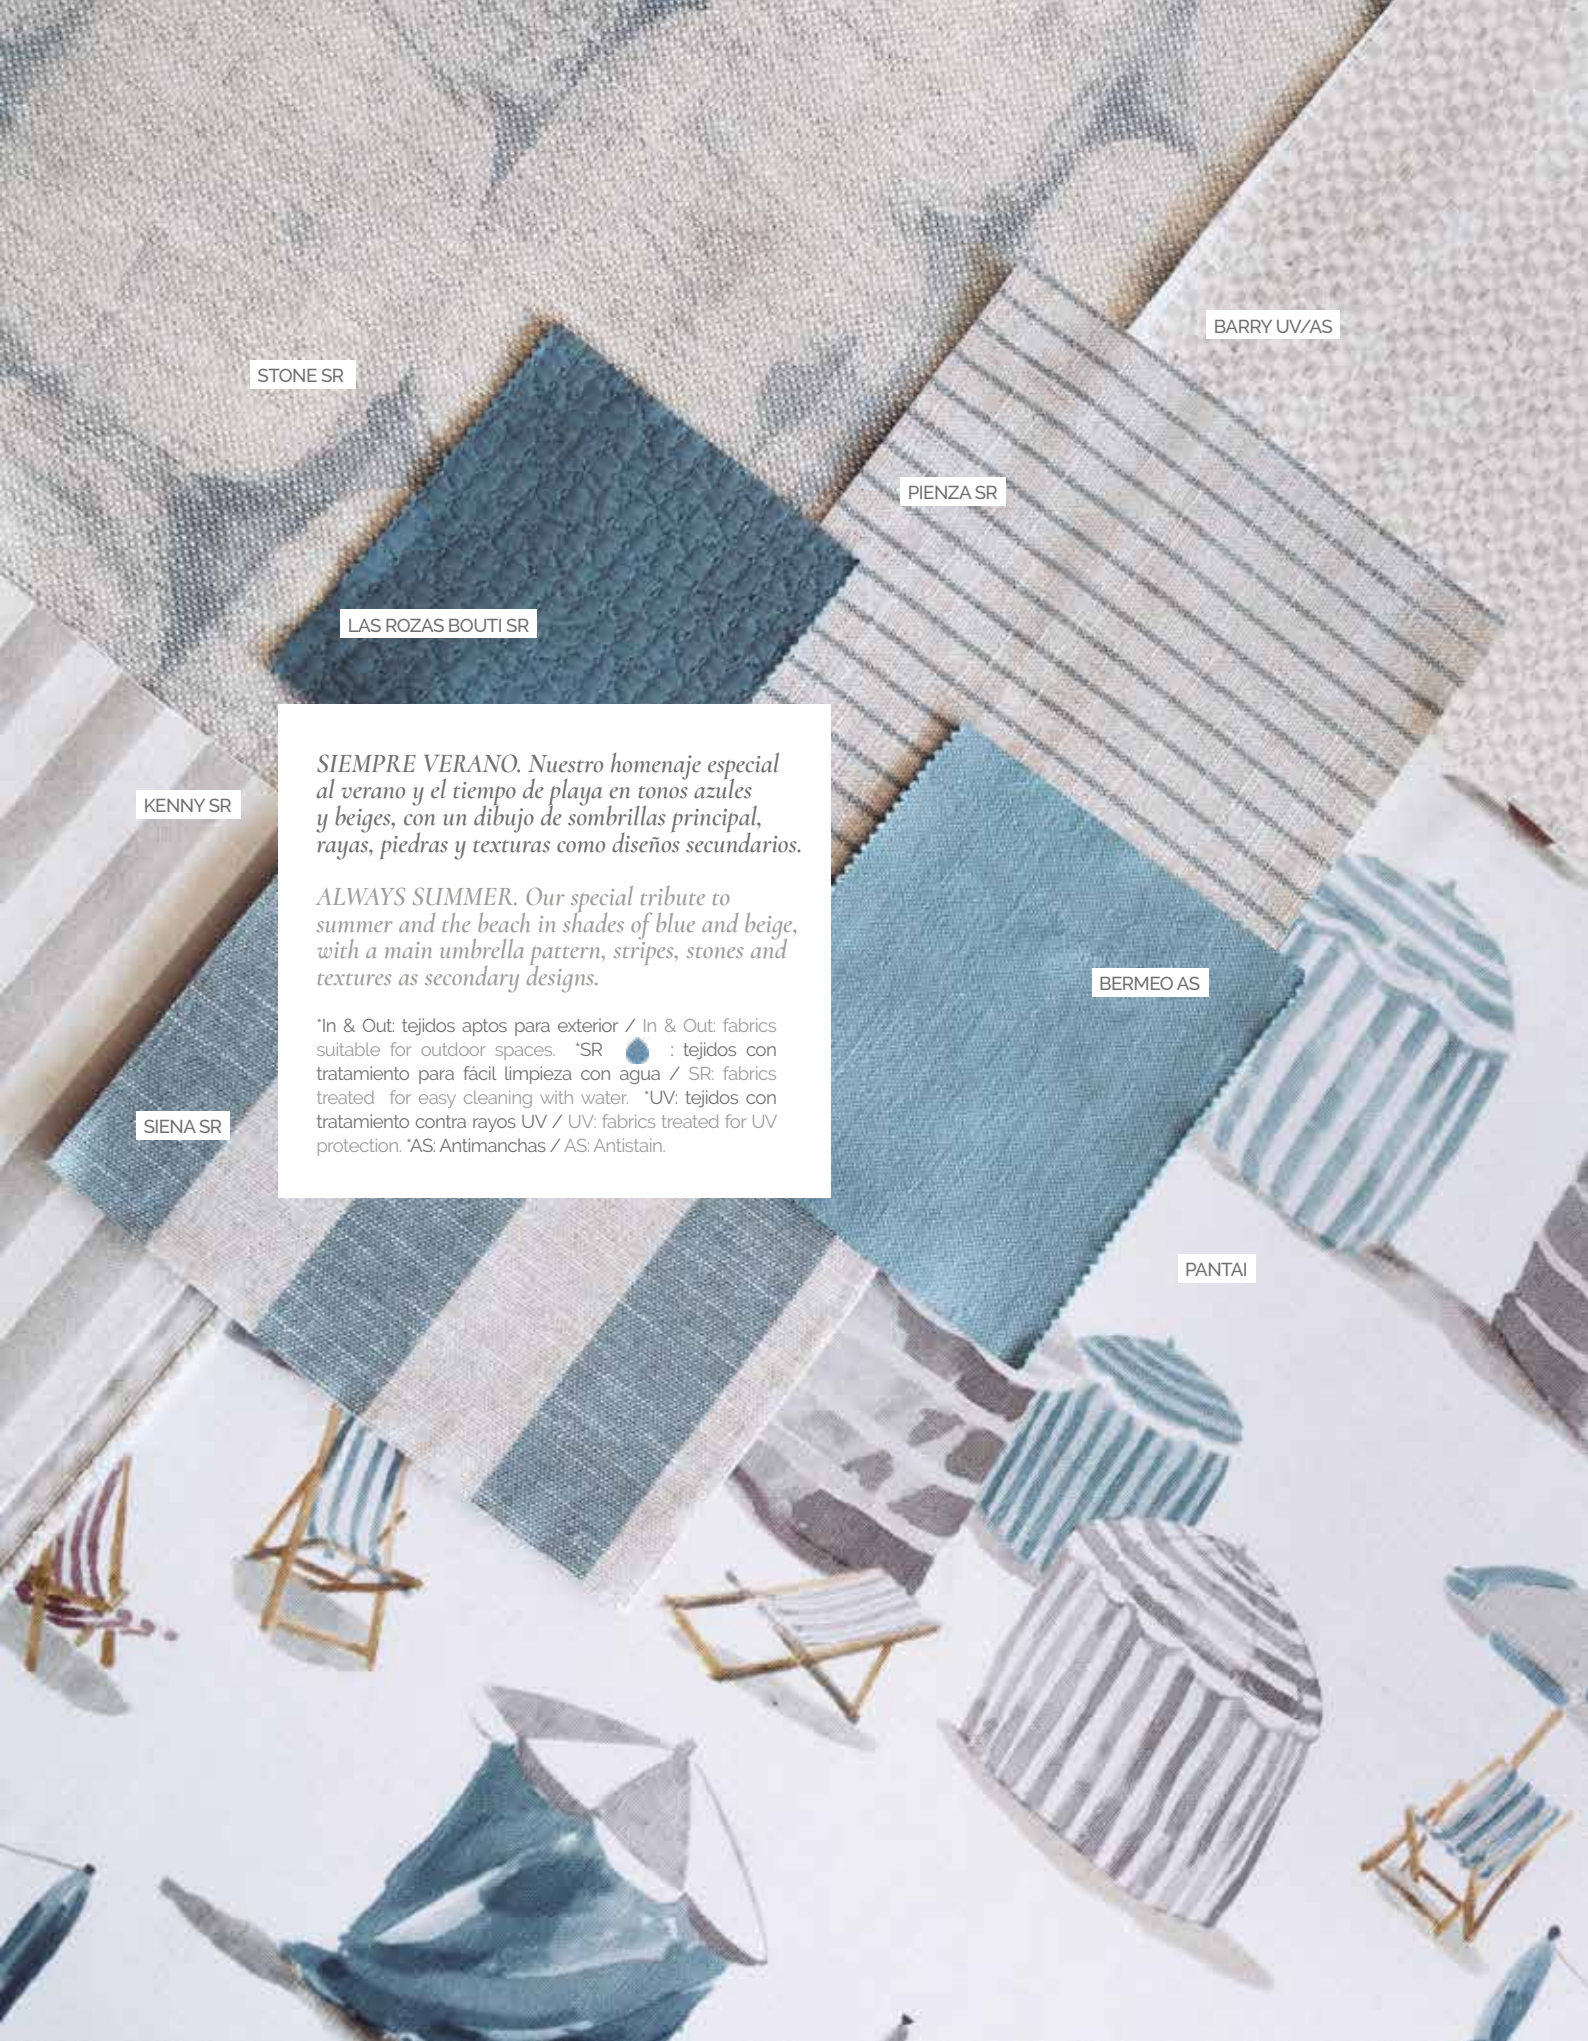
BARRY UV/AS

STONE SR

PIENZA SR

LAS ROZAS BOUTI SR

KENNY SR

SIEMPRE VERANO. Nuestro homenaje especial al verano y el tiempo de playa en tonos azules y beiges, con un dibujo de sombrillas principal, rayas, piedras y texturas como diseños secundarios.

ALWAYS SUMMER. Our special tribute to summer and the beach in shades of blue and beige, with a main umbrella pattern, stripes, stones and textures as secondary designs.

*In & Out: tejidos aptos para exterior / In & Out: fabrics suitable for outdoor spaces. *SR : tejidos con tratamiento para fácil limpieza con agua / SR: fabrics treated for easy cleaning with water. *UV: tejidos con tratamiento contra rayos UV / UV: fabrics treated for UV protection. *AS: Antimanchas / AS: Antistain.

BERMEO AS

SIENA SR

PANTAI